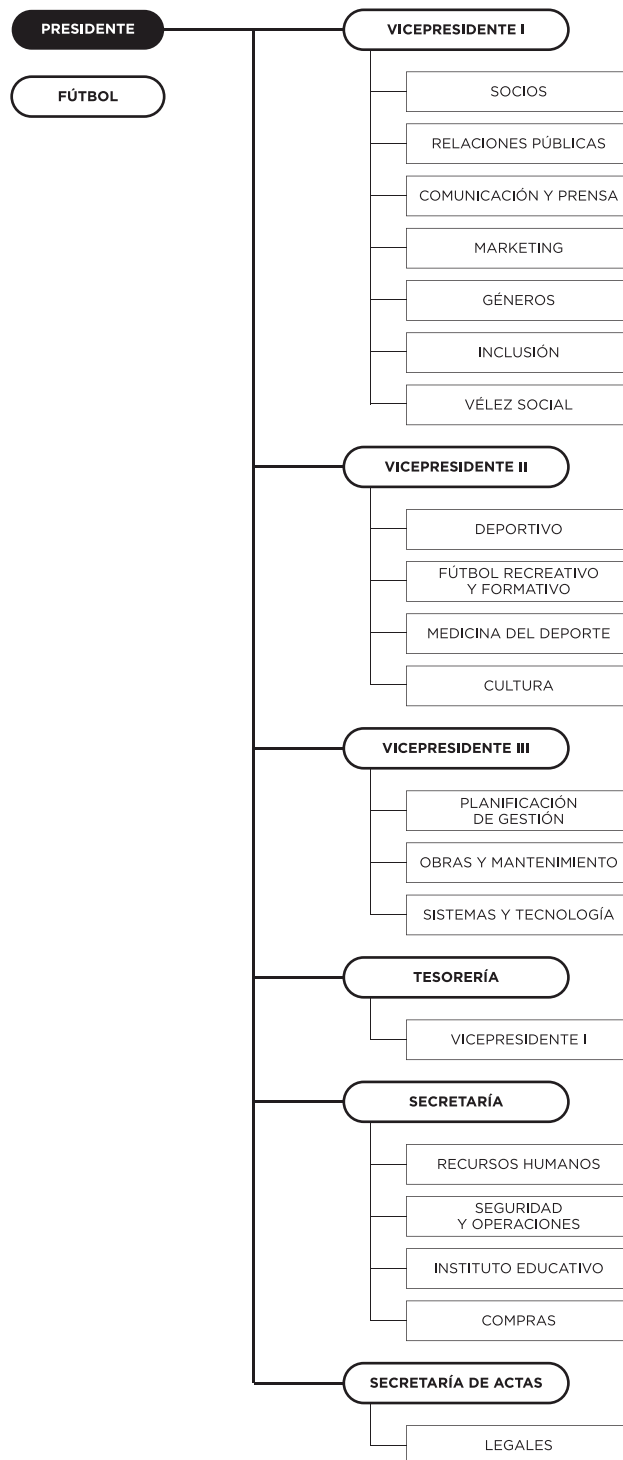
PRESIDENTE

FÚTBOL

VICEPRESIDENTE I

SOCIOS

RELACIONES PÚBLICAS

COMUNICACIÓN Y PRENSA

MARKETING

GÉNEROS

INCLUSIÓN

VÉLEZ SOCIAL

VICEPRESIDENTE II

DEPORTIVO

FÚTBOL RECREATIVO Y FORMATIVO

MEDICINA DEL DEPORTE

CULTURA

VICEPRESIDENTE III

PLANIFICACIÓN DE GESTIÓN

OBRAS Y MANTENIMIENTO

SISTEMAS Y TECNOLOGÍA

TESORERÍA

VICEPRESIDENTE I

SECRETARÍA

RECURSOS HUMANOS

SEGURIDAD Y OPERACIONES

INSTITUTO EDUCATIVO

COMPRAS

SECRETARÍA DE ACTAS

LEGALES